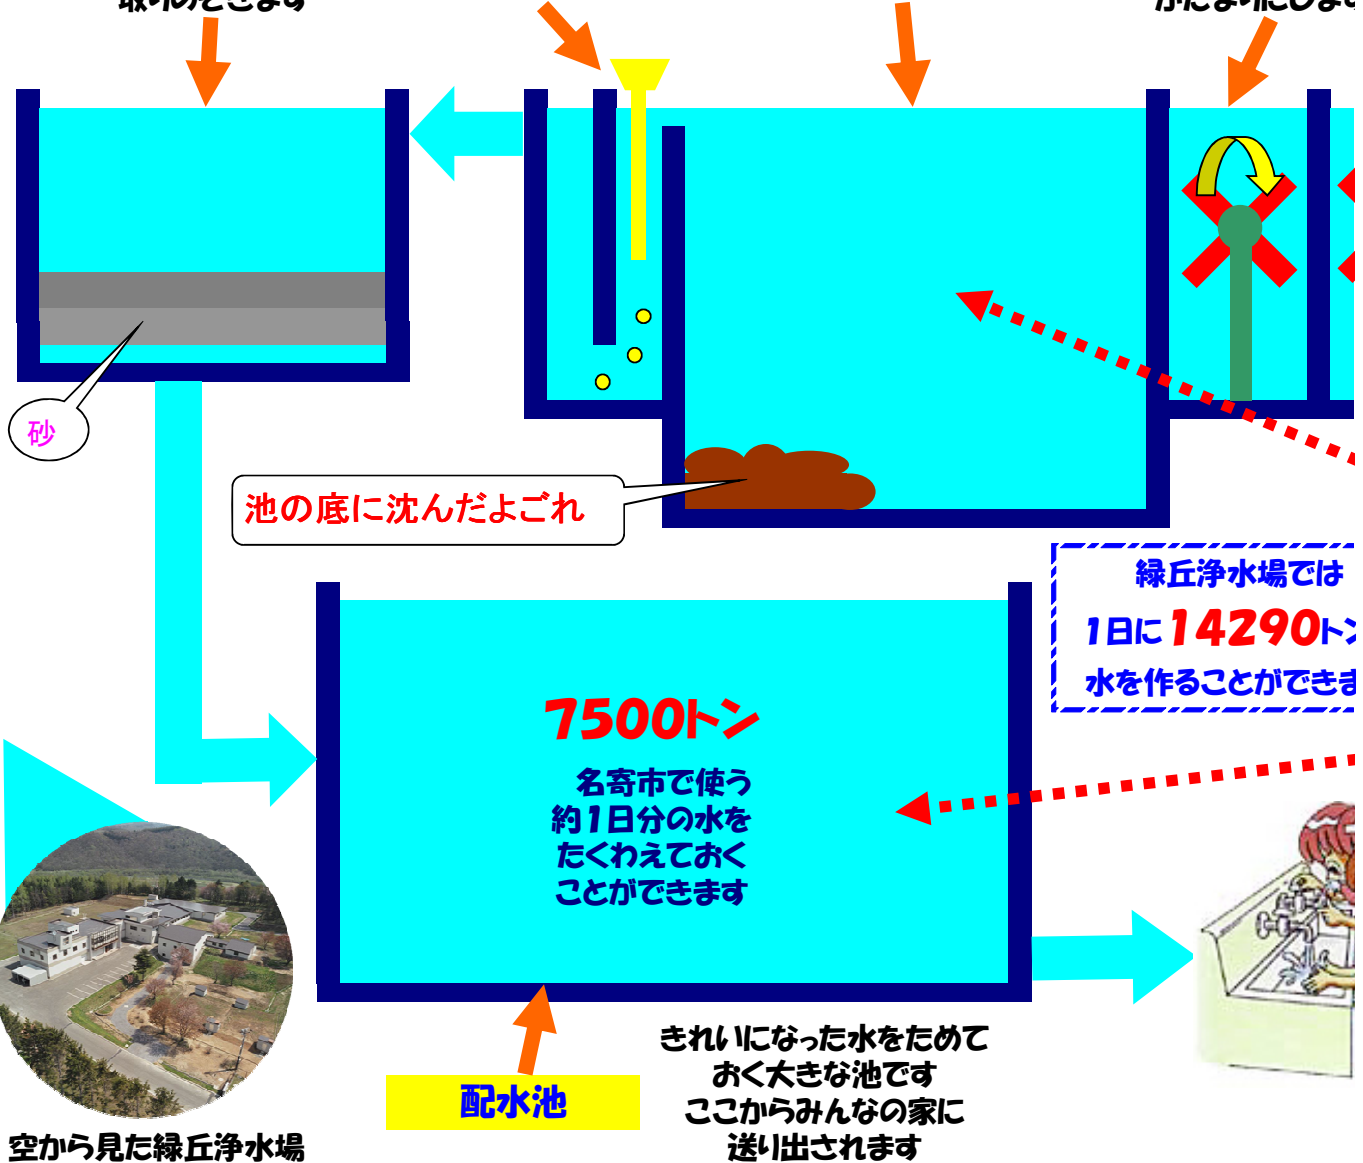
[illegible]

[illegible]

砂

池の底に沈んだよごれ

緑丘浄水場では
1日に14290ト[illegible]
水を作ることができま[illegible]

7500トン
名寄市で使う
約1日分の水を
たくわえておく
ことができます

配水池

きれいになった水をためて
おく大きな池です
ここからみんなの家に
送り出されます

空から見た緑丘浄水場